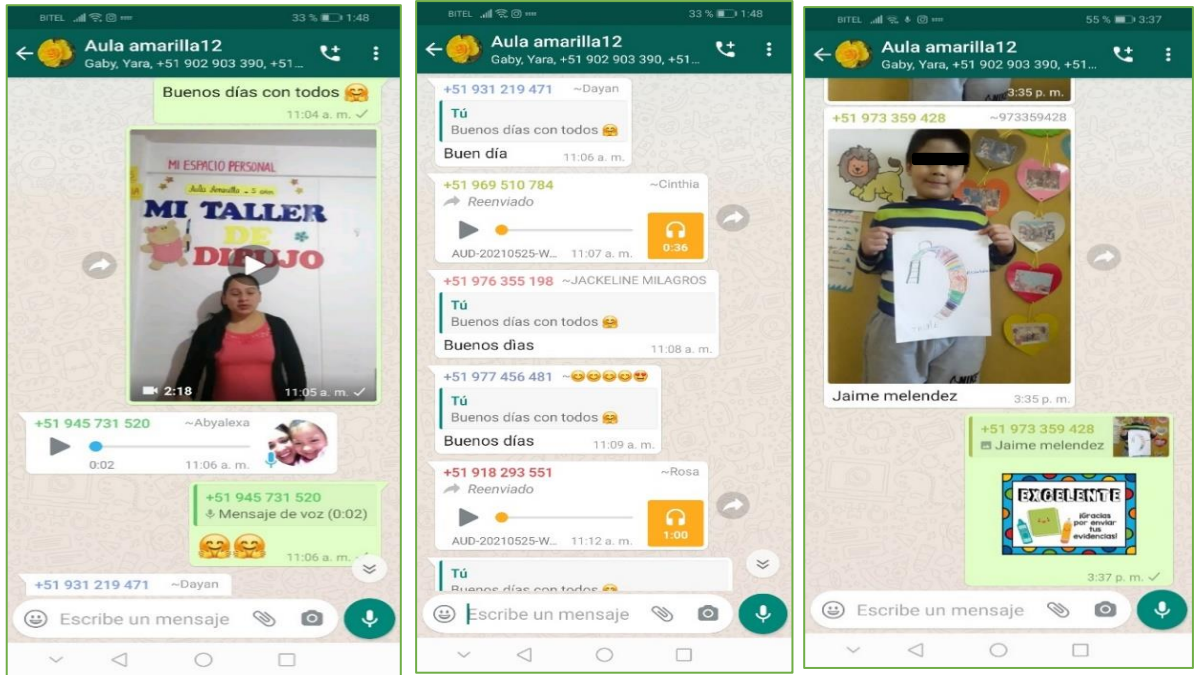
BITEL 33 % 1:48
Aula amarilla12
Gaby, Yara, +51 902 903 390, +51...

Buenos días con todos 🤗
11:04 a. m. ✓

MI ESPACIO PERSONAL
Aula Amarilla - 5 años
MI TALLER DE DIBUJO
2:18
11:05 a. m. ✓

+51 945 731 520 ~Abyalexa
0:02 11:06 a. m.

+51 945 731 520
Mensaje de voz (0:02)
🤗🤗
11:06 a. m.

+51 931 219 471 ~Dayan

Escribe un mensaje

BITEL 33 % 1:48
Aula amarilla12
Gaby, Yara, +51 902 903 390, +51...

+51 931 219 471 ~Dayan
Tú
Buenos días con todos 🤗
Buen día 11:06 a. m.

+51 969 510 784 ~Cinthia
Reenviado
AUD-20210525-W... 11:07 a. m. 0:36

+51 976 355 198 ~JACKELINE MILAGROS
Tú
Buenos días con todos 🤗
Buenos dìas 11:08 a. m.

+51 977 456 481 ~😊😊😊😊😍
Tú
Buenos días con todos 🤗
Buenos días 11:09 a. m.

+51 918 293 551 ~Rosa
Reenviado
AUD-20210525-W... 11:12 a. m. 1:00

Tú
Buenos días con todos 🤗

Escribe un mensaje

BITEL 55 % 3:37
Aula amarilla12
Gaby, Yara, +51 902 903 390, +51...

3:35 p. m.

+51 973 359 428 ~973359428
Jaime melendez 3:35 p. m.

+51 973 359 428
Jaime melendez
EXCELENTE
¡Gracias por enviar tus evidencias!
3:37 p. m. ✓

Escribe un mensaje